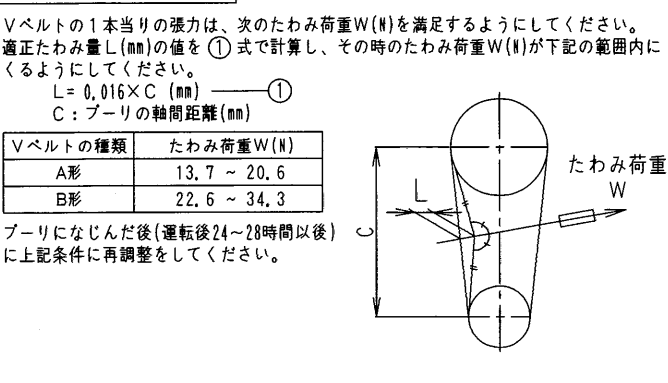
Vベルトの１本当りの張力は、次のたわみ荷重W(N)を満足するようにしてください。適正たわみ量L(mm)の値を ① 式で計算し、その時のたわみ荷重W(N)が下記の範囲内にくるようにしてください。

L= 0.016×C (mm) ——①
C：プーリの軸間距離(mm)

| Vベルトの種類 | たわみ荷重W(N) |
|---|---|
| A形 | 13.7 ~ 20.6 |
| B形 | 22.6 ~ 34.3 |

プーリになじんだ後(運転後24~28時間以後)に上記条件に再調整をしてください。

L

C

たわみ荷重
W